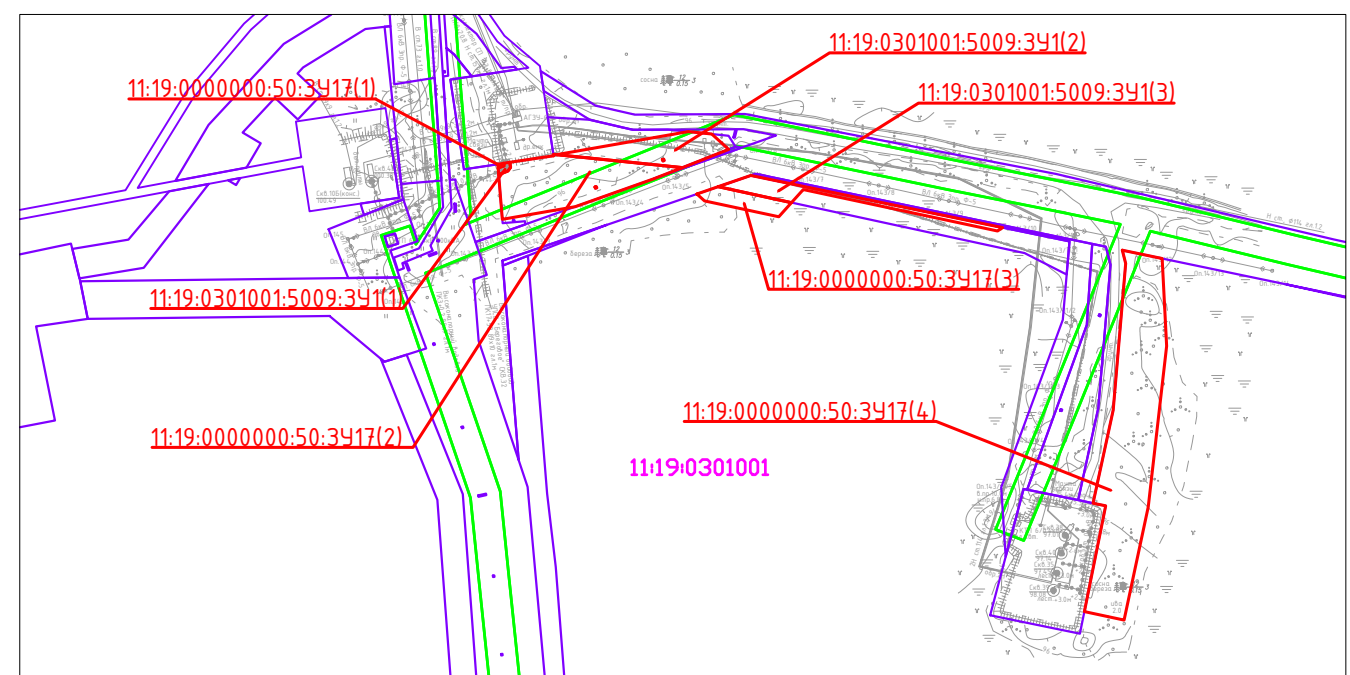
11:19:0301001:5009:ЗУ1(2)

11:19:0000000:50:ЗУ17(1)

11:19:0301001:5009:ЗУ1(3)

11:19:0000000:50:ЗУ17(3)

11:19:0301001:5009:ЗУ1(1)

11:19:0000000:50:ЗУ17(4)

11:19:0000000:50:ЗУ17(2)

11:19:0301001

АГЗУ

Скв.106(конс.)

Береза

Скв.4

Скв.3

ВЛ 6кВ

Оп.14.3/5

Оп.14.3/4

Оп.14.3/7

Оп.14.3/8

Оп.14.3/9

Оп.14.3

Береза

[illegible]